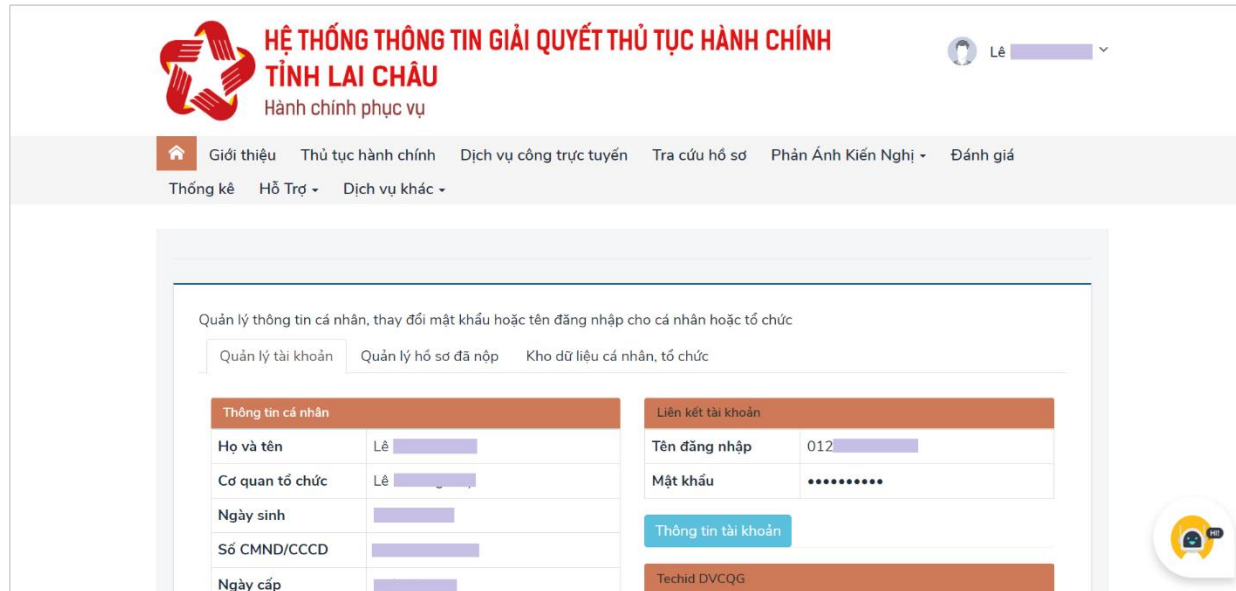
HỆ THỐNG THÔNG TIN GIẢI QUYẾT THỦ TỤC HÀNH CHÍNH
TỈNH LAI CHÂU
Hành chính phục vụ

Lê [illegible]

Giới thiệu | Thủ tục hành chính | Dịch vụ công trực tuyến | Tra cứu hồ sơ | Phản Ánh Kiến Nghị | Đánh giá | Thống kê | Hỗ Trợ | Dịch vụ khác

Quản lý thông tin cá nhân, thay đổi mật khẩu hoặc tên đăng nhập cho cá nhân hoặc tổ chức

Quản lý tài khoản | Quản lý hồ sơ đã nộp | Kho dữ liệu cá nhân, tổ chức

| Thông tin cá nhân | |
|---|---|
| Họ và tên | Lê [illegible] |
| Cơ quan tổ chức | Lê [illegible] |
| Ngày sinh | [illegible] |
| Số CMND/CCCD | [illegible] |
| Ngày cấp | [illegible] |

| Liên kết tài khoản | |
|---|---|
| Tên đăng nhập | 012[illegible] |
| Mật khẩu | •••••••••• |

Thông tin tài khoản

Techid DVCQG

HI!